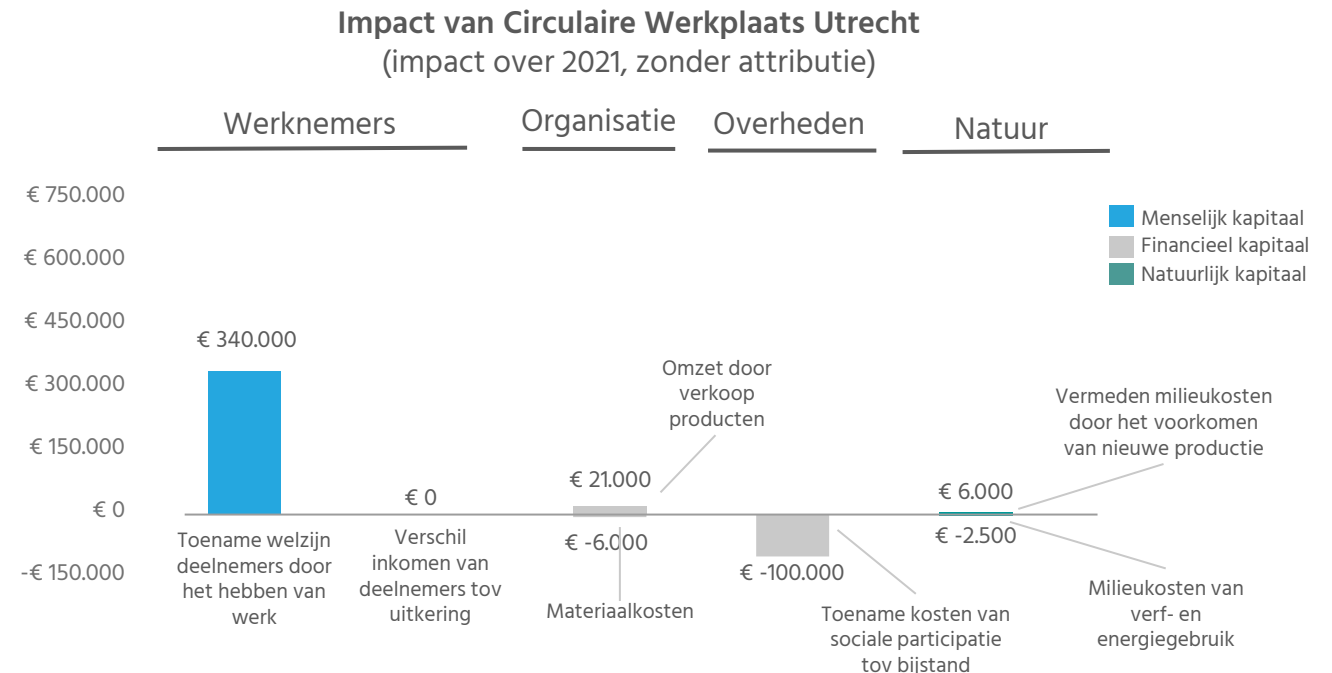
**Impact van Circulaire Werkplaats Utrecht**
(impact over 2021, zonder attributie)

Werknemers

Organisatie

Overheden

Natuur

€ 750.000
€ 600.000
€ 450.000
€ 300.000
€ 150.000
€ 0
-€ 150.000

Menselijk kapitaal
Financieel kapitaal
Natuurlijk kapitaal

€ 340.000

Toename welzijn deelnemers door het hebben van werk

€ 0

Verschil inkomen van deelnemers tov uitkering

Omzet door verkoop producten

€ 21.000

€ -6.000

Materiaalkosten

€ -100.000

Toename kosten van sociale participatie tov bijstand

Vermeden milieukosten door het voorkomen van nieuwe productie

€ 6.000

€ -2.500

Milieukosten van verf- en energiegebruik